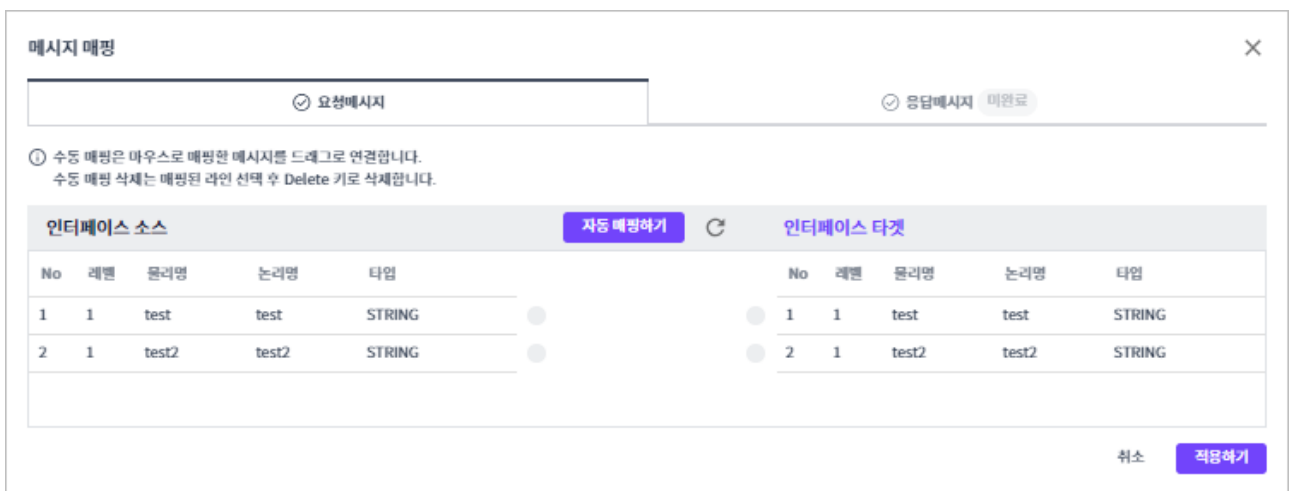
메시지 매핑

×

요청메시지

응답메시지 미완료

수동 매핑은 마우스로 매핑한 메시지를 드래그로 연결합니다.
수동 매핑 삭제는 매핑된 라인 선택 후 Delete 키로 삭제합니다.

인터페이스 소스

자동 매핑하기

인터페이스 타겟

| No | 레벨 | 물리명 | 논리명 | 타입 |
|---|---|---|---|---|
| 1 | 1 | test | test | STRING |
| 2 | 1 | test2 | test2 | STRING |

| No | 레벨 | 물리명 | 논리명 | 타입 |
|---|---|---|---|---|
| 1 | 1 | test | test | STRING |
| 2 | 1 | test2 | test2 | STRING |

취소

적용하기